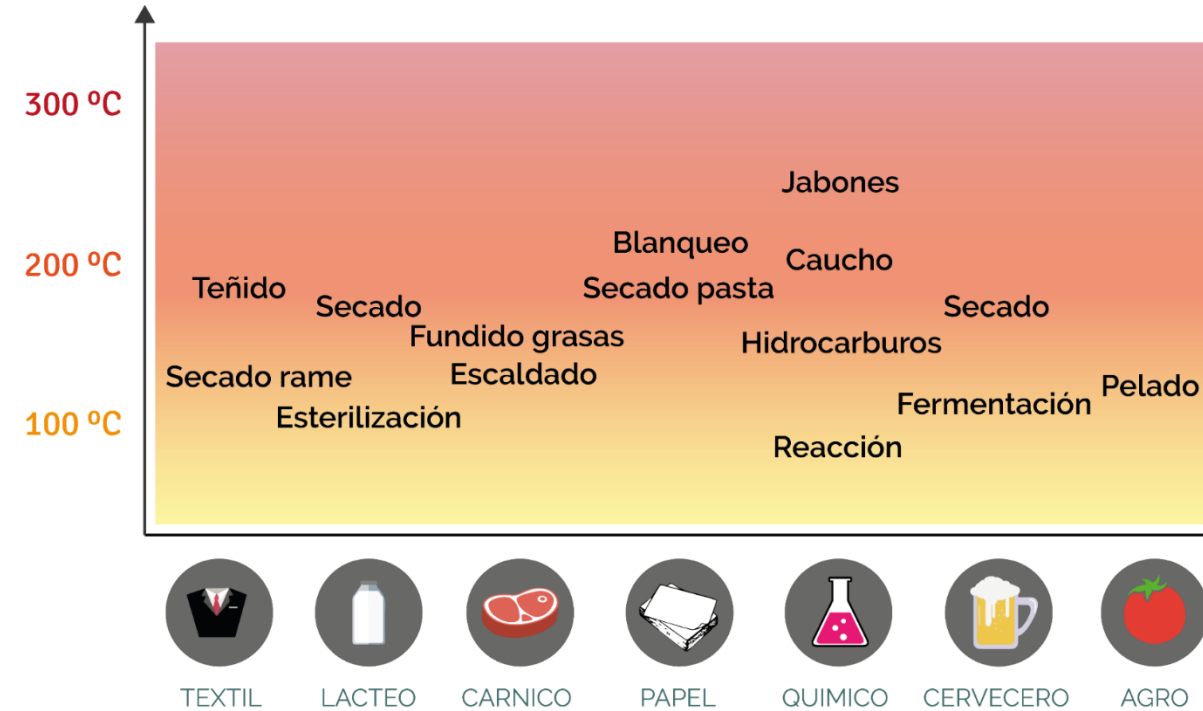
300 ºC

200 ºC

100 ºC

Jabones

Blanqueo

Caucho

Teñido

Secado pasta

Secado

Secado

Fundido grasas

Hidrocarburos

Secado rame

Escaldado

Pelado

Fermentación

Esterilización

Reacción

TEXTIL

LACTEO

CARNICO

PAPEL

QUIMICO

CERVECERO

AGRO